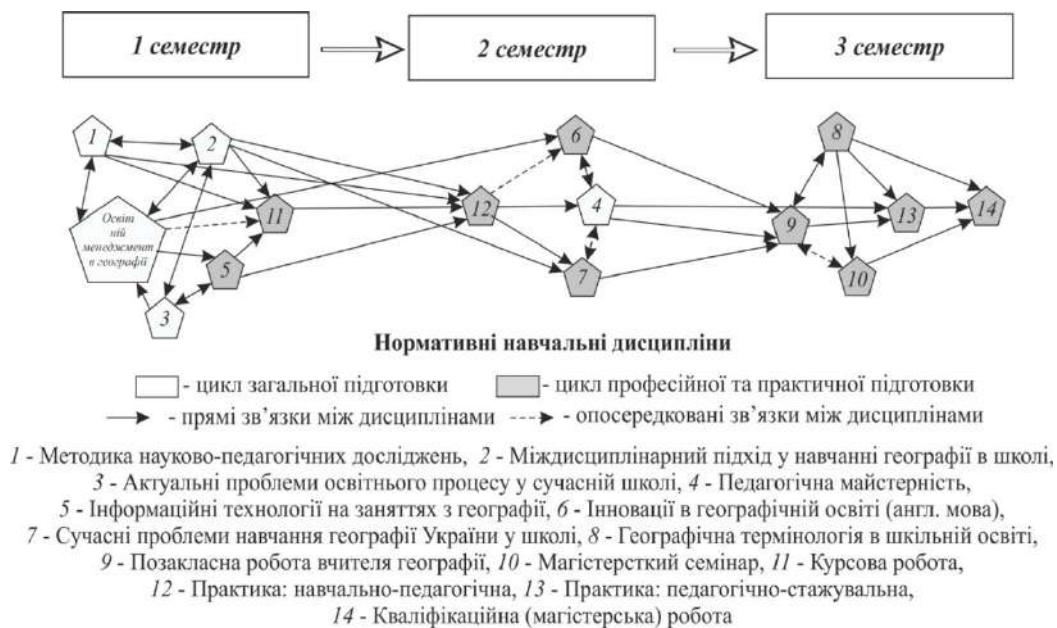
1 семестр

2 семестр

3 семестр

1

2

Освітній менеджмент в географії

11

5

3

12

6

4

7

8

9

13

14

10

Нормативні навчальні дисципліни

- цикл загальної підготовки

- цикл професійної та практичної підготовки

- прямі зв'язки між дисциплінами

- опосередковані зв'язки між дисциплінами

1 - Методика науково-педагогічних досліджень, 2 - Міждисциплінарний підхід у навчанні географії в школі, 3 - Актуальні проблеми освітнього процесу у сучасній школі, 4 - Педагогічна майстерність, 5 - Інформаційні технології на заняттях з географії, 6 - Інновації в географічній освіті (англ. мова), 7 - Сучасні проблеми навчання географії України у школі, 8 - Географічна термінологія в шкільній освіті, 9 - Позакласна робота вчителя географії, 10 - Магістерсткий семінар, 11 - Курсова робота, 12 - Практика: навчально-педагогічна, 13 - Практика: педагогічно-стажувальна, 14 - Кваліфікаційна (магістерська) робота